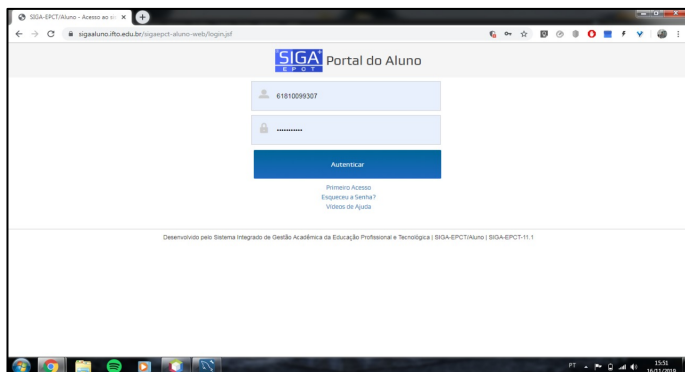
SIGA-EPCT/Aluno - Acesso ao si ×

sigaaluno.ifto.edu.br/sigaepct-aluno-web/login.jsf

SIGA EPCT Portal do Aluno

61810099307

••••••••••

Autenticar

Primeiro Acesso
Esqueceu a Senha?
Vídeos de Ajuda

Desenvolvido pelo Sistema Integrado de Gestão Acadêmica da Educação Profissional e Tecnológica | SIGA-EPCT/Aluno | SIGA-EPCT-11.1

PT

15:51
16/11/2019